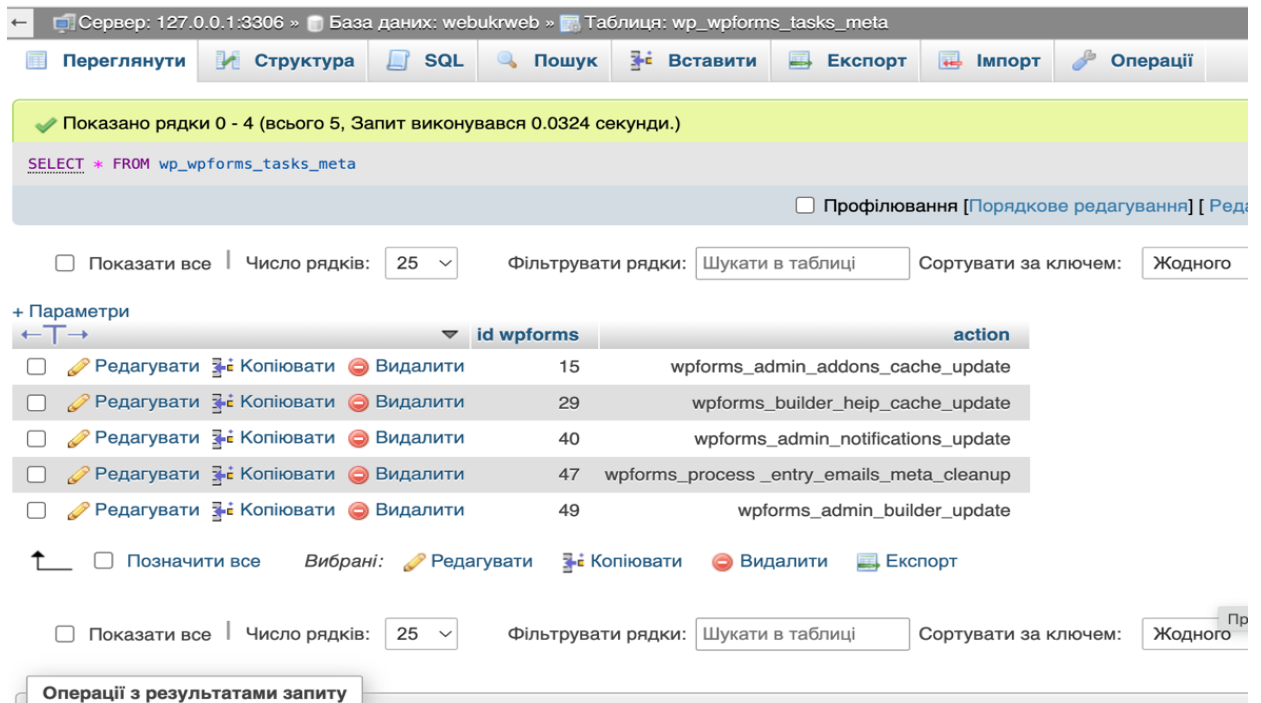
← Сервер: 127.0.0.1:3306 » База даних: webukrweb » Таблиця: wp_wpforms_tasks_meta

Переглянути | Структура | SQL | Пошук | Вставити | Експорт | Імпорт | Операції

Показано рядки 0 - 4 (всього 5, Запит виконувався 0.0324 секунди.)

SELECT * FROM wp_wpforms_tasks_meta

Профілювання [Порядкове редагування] [ Реда

Показати все | Число рядків: 25 Фільтрувати рядки: Шукати в таблиці Сортувати за ключем: Жодного

+ Параметри

| | id wpforms | action |
|---|---|---|
| Редагувати Копіювати Видалити | 15 | wpforms_admin_addons_cache_update |
| Редагувати Копіювати Видалити | 29 | wpforms_builder_heip_cache_update |
| Редагувати Копіювати Видалити | 40 | wpforms_admin_notifications_update |
| Редагувати Копіювати Видалити | 47 | wpforms_process _entry_emails_meta_cleanup |
| Редагувати Копіювати Видалити | 49 | wpforms_admin_builder_update |

Позначити все Вибрані: Редагувати Копіювати Видалити Експорт

Показати все | Число рядків: 25 Фільтрувати рядки: Шукати в таблиці Сортувати за ключем: Жодного Пр

Операції з результатами запиту